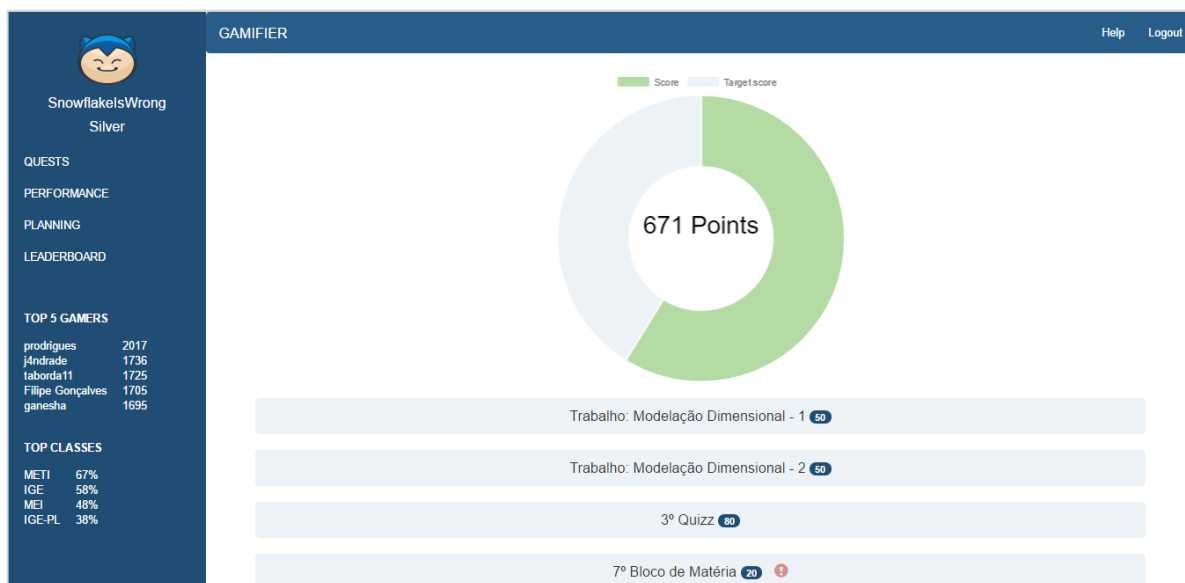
SnowflakeIsWrong
Silver

QUESTS
PERFORMANCE
PLANNING
LEADERBOARD

TOP 5 GAMERS

| | |
|---|---|
| prodrigues | 2017 |
| j4ndrade | 1736 |
| taborda11 | 1725 |
| Filipe Gonçalves | 1705 |
| ganesha | 1695 |

TOP CLASSES

| | |
|---|---|
| METI | 67% |
| IGE | 58% |
| MEI | 48% |
| IGE-PL | 38% |

GAMIFIER

Help Logout

Score Target score

671 Points

Trabalho: Modelação Dimensional - 1 50

Trabalho: Modelação Dimensional - 2 50

3º Quizz 80

7º Bloco de Matéria 20 !